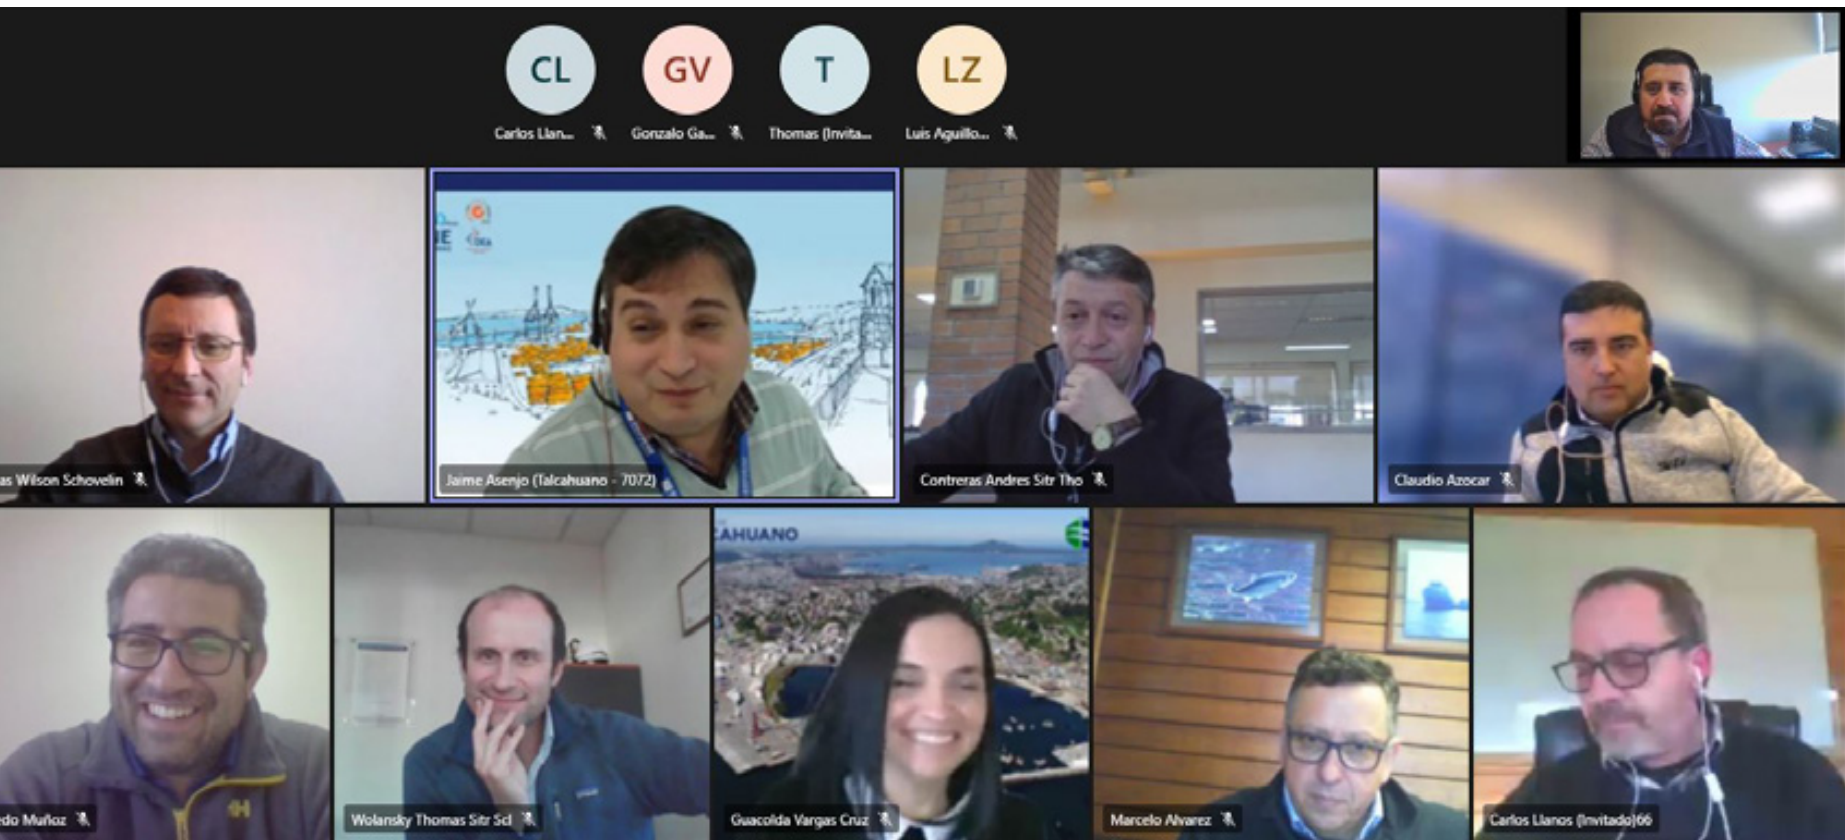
CL
Carlos Llan...

GV
Gonzalo Ga...

T
Thomas (Invita...

LZ
Luis Aguillo...

as Wilson Schovelin

Jaime Asenjo (Talcahuano - 7072)

Contreras Andres Sitr Tho

Claudio Azocar

edo Muñoz

Wolansky Thomas Sitr Scl

CAHUANO

Guacolda Vargas Cruz

Marcelo Alvarez

Carlos Llanos (Invitado)66